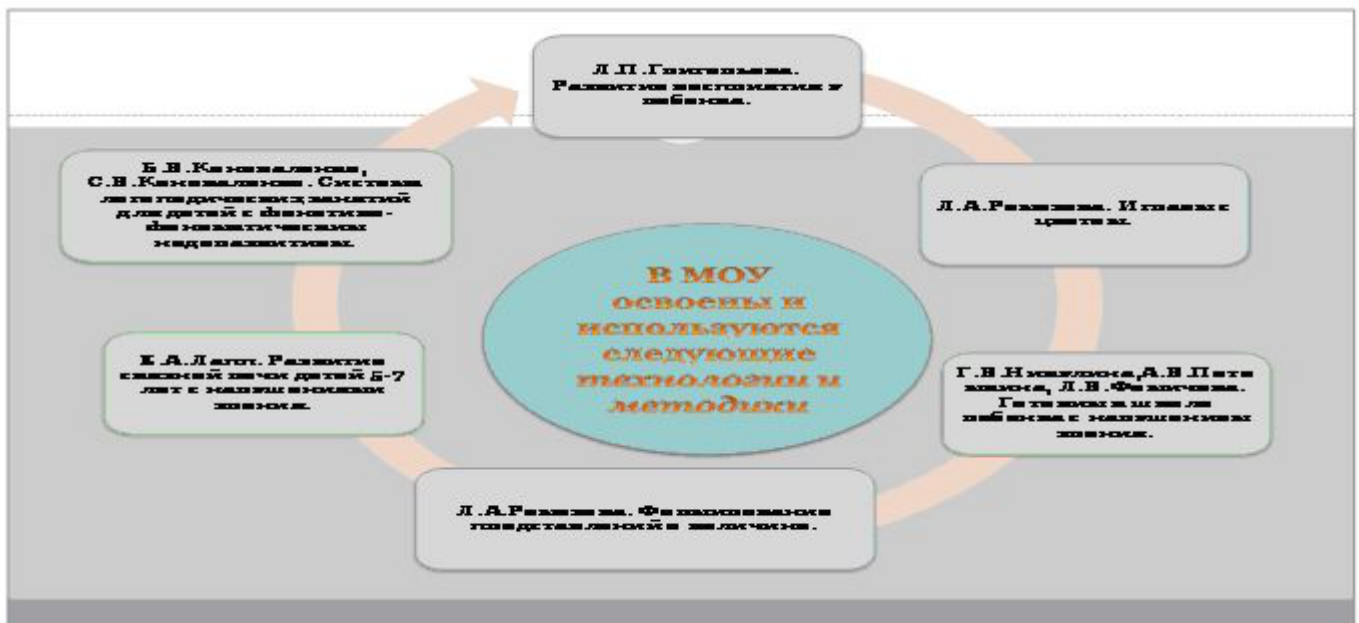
Л.П.Гончарова. Развитие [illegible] у ребенка.

Л.А.Романова. И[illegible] цветом.

Г.В.Н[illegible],А.В.Пете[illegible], Л.В.Ф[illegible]. Г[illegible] ребенка с нарушением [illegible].

Л.А.Романова. Формирование представлений о величине.

Е.А.Лапп. Развитие связной речи детей 5-7 лет с нарушением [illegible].

Б.В.Коноваленко, С.В.Коноваленко. Система логопедических занятий для детей с фонетико-фонематическим недоразвитием.

В МОУ освоены и используются следующие технологии и методики